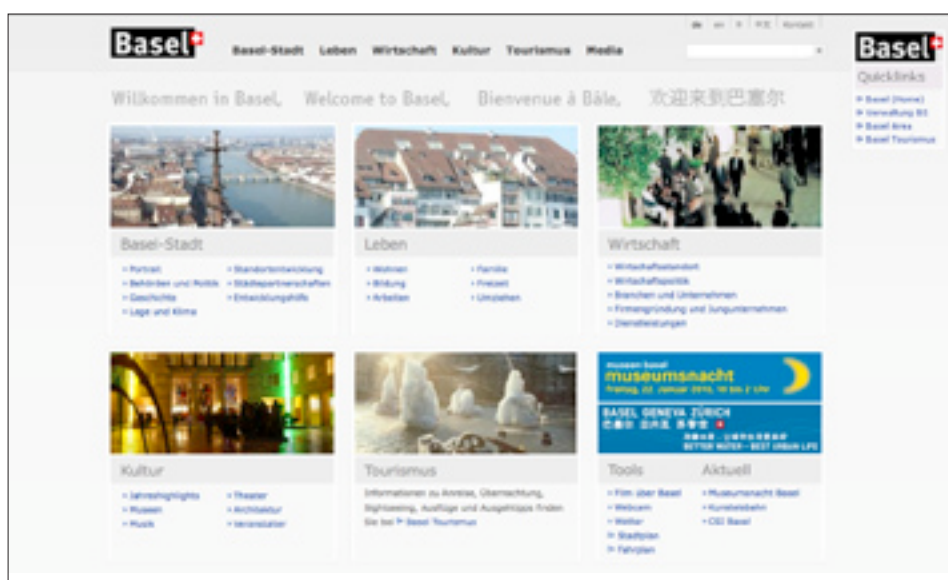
Basel

Basel-Stadt Leben Wirtschaft Kultur Tourismus Media

de en fr Kontakt

Basel

Quicklinks

Basel (Home)
Verwaltung BS
Basel Area
Basel Tourismus

Willkommen in Basel, Welcome to Basel, Bienvenue à Bâle, 欢迎来到巴塞尔

Basel-Stadt

Porträt
Behörden und Politik
Geschichte
Lage und Klima
Standortentwicklung
Städtepartnerschaften
Entwicklungshilfe

Leben

Wohnen
Bildung
Arbeiten
Familie
Freizeit
Umziehen

Wirtschaft

Wirtschaftsstandort
Wirtschaftspolitik
Branchen und Unternehmen
Firmengründung und Jungunternehmen
Dienstleistungen

museen basel
museumsnacht
Freitag, 22. Januar 2010, 18 bis 2 Uhr

BASEL GENEVA ZÜRICH
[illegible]
BETTER WATER – BEST URBAN LIFE

Kultur

Jahreshighlights
Museen
Musik
Theater
Architektur
Veranstalter

Tourismus

Informationen zu Anreise, Übernachtung, Sightseeing, Ausflüge und Ausgehtipps finden Sie bei Basel Tourismus

Tools

Film über Basel
Webcam
Wetter
Stadtplan
Fahrplan

Aktuell

Museumsnacht Basel
Kunsteisbahn
CEO Basel